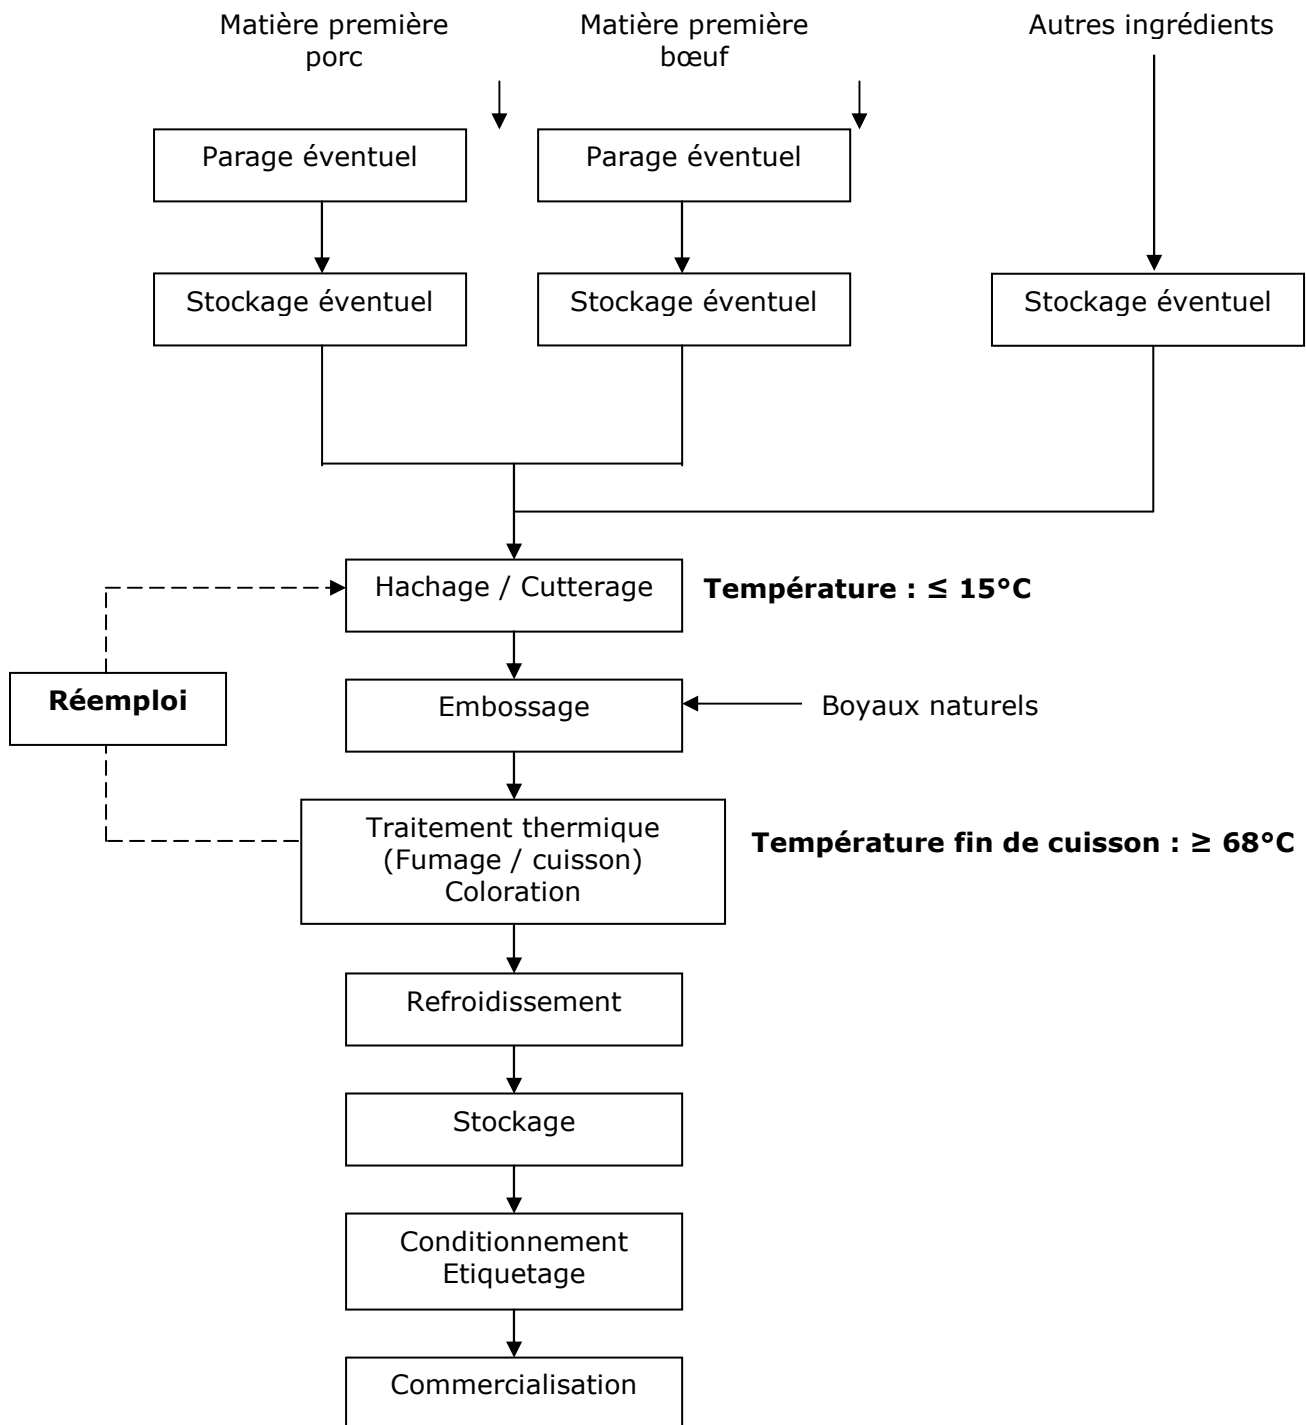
Matière première porc

Matière première bœuf

Autres ingrédients

Parage éventuel

Parage éventuel

Stockage éventuel

Stockage éventuel

Stockage éventuel

Hachage / Cutterage

**Température : ≤ 15°C**

**Réemploi**

Embossage

Boyaux naturels

Traitement thermique
(Fumage / cuisson)
Coloration

**Température fin de cuisson : ≥ 68°C**

Refroidissement

Stockage

Conditionnement
Etiquetage

Commercialisation